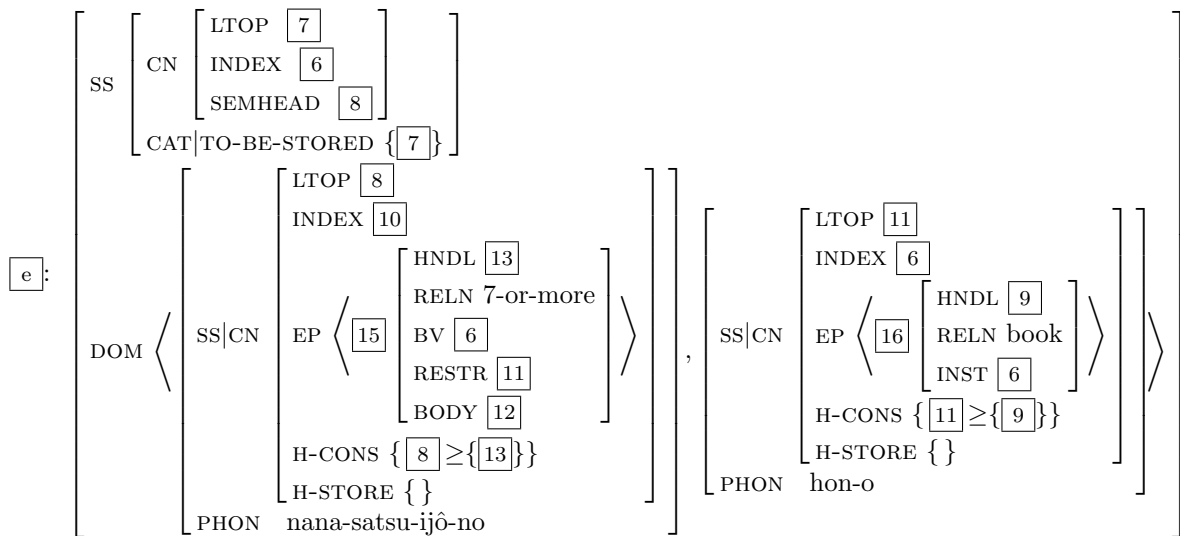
$\boxed{e}: \left[ \begin{array}{l} \text{SS} \left[ \begin{array}{l} \text{CN} \left[ \begin{array}{l} \text{LTOP } \boxed{7} \\ \text{INDEX } \boxed{6} \\ \text{SEMHEAD } \boxed{8} \end{array} \right] \\ \text{CAT}|\text{TO-BE-STORED } \{\boxed{7}\} \end{array} \right] \\ \text{DOM} \left\langle \left[ \begin{array}{l} \text{SS}|\text{CN} \left[ \begin{array}{l} \text{LTOP } \boxed{8} \\ \text{INDEX } \boxed{10} \\ \text{EP} \left\langle \boxed{15} \left[ \begin{array}{l} \text{HNDL } \boxed{13} \\ \text{RELN } \text{7-or-more} \\ \text{BV } \boxed{6} \\ \text{RESTR } \boxed{11} \\ \text{BODY } \boxed{12} \end{array} \right] \right\rangle \\ \text{H-CONS } \{\boxed{8} \geq \{\boxed{13}\}\} \\ \text{H-STORE } \{\} \end{array} \right] \\ \text{PHON } \text{nana-satsu-ijô-no} \end{array} \right], \left[ \begin{array}{l} \text{SS}|\text{CN} \left[ \begin{array}{l} \text{LTOP } \boxed{11} \\ \text{INDEX } \boxed{6} \\ \text{EP} \left\langle \boxed{16} \left[ \begin{array}{l} \text{HNDL } \boxed{9} \\ \text{RELN } \text{book} \\ \text{INST } \boxed{6} \end{array} \right] \right\rangle \\ \text{H-CONS } \{\boxed{11} \geq \{\boxed{9}\}\} \\ \text{H-STORE } \{\} \end{array} \right] \\ \text{PHON } \text{hon-o} \end{array} \right] \right\rangle \end{array} \right]$